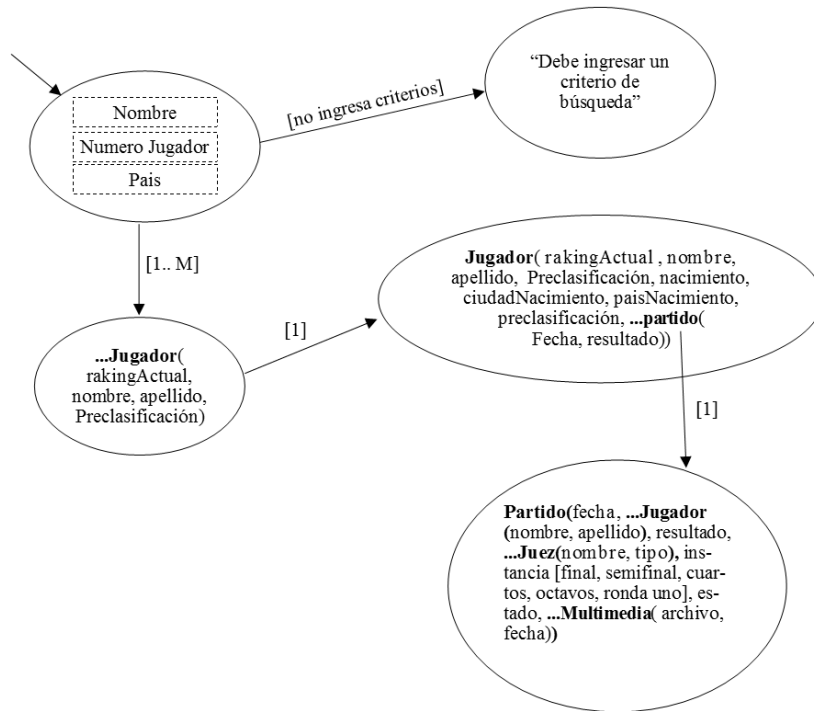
Nombre

Numero Jugador

Pais

[no ingresa criterios]

“Debe ingresar un criterio de búsqueda”

[1.. M]

...Jugador( rakingActual, nombre, apellido, Preclasificación)

[1]

Jugador( rakingActual , nombre, apellido, Preclasificación, nacimiento, ciudadNacimiento, paisNacimiento, preclasificación, ...partido( Fecha, resultado))

[1]

Partido(fecha, ...Jugador (nombre, apellido), resultado, ...Juez(nombre, tipo), instancia [final, semifinal, cuartos, octavos, ronda uno], estado, ...Multimedia( archivo, fecha))